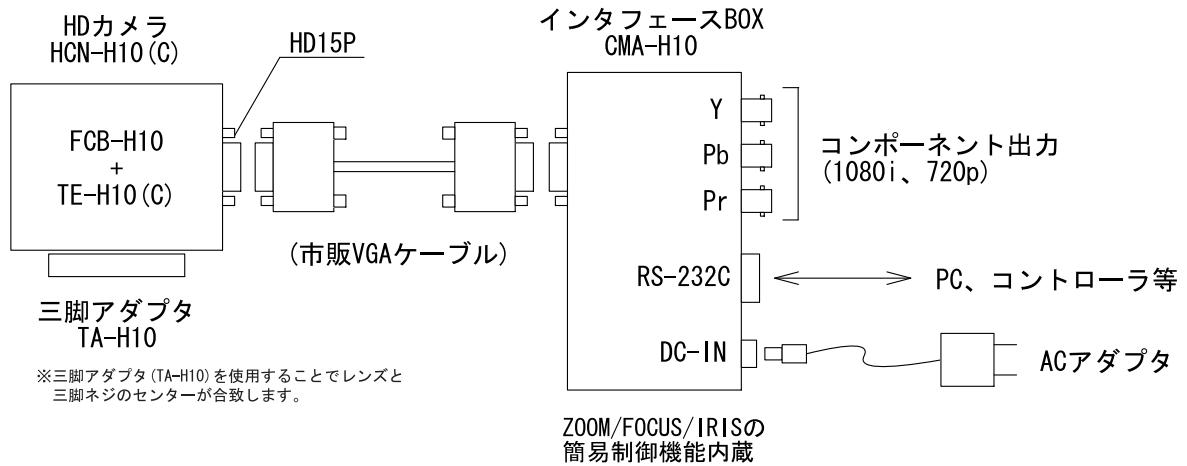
HDカメラ
HCN-H10(C)

HD15P

FCB-H10
+
TE-H10(C)

三脚アダプタ
TA-H10

※三脚アダプタ(TA-H10)を使用することでレンズと三脚ネジのセンターが合致します。

(市販VGAケーブル)

インタフェースBOX
CMA-H10

Y
Pb
Pr

コンポーネント出力
(1080i、720p)

RS-232C

PC、コントローラ等

DC-IN

ACアダプタ

ZOOM/FOCUS/IRISの
簡易制御機能内蔵